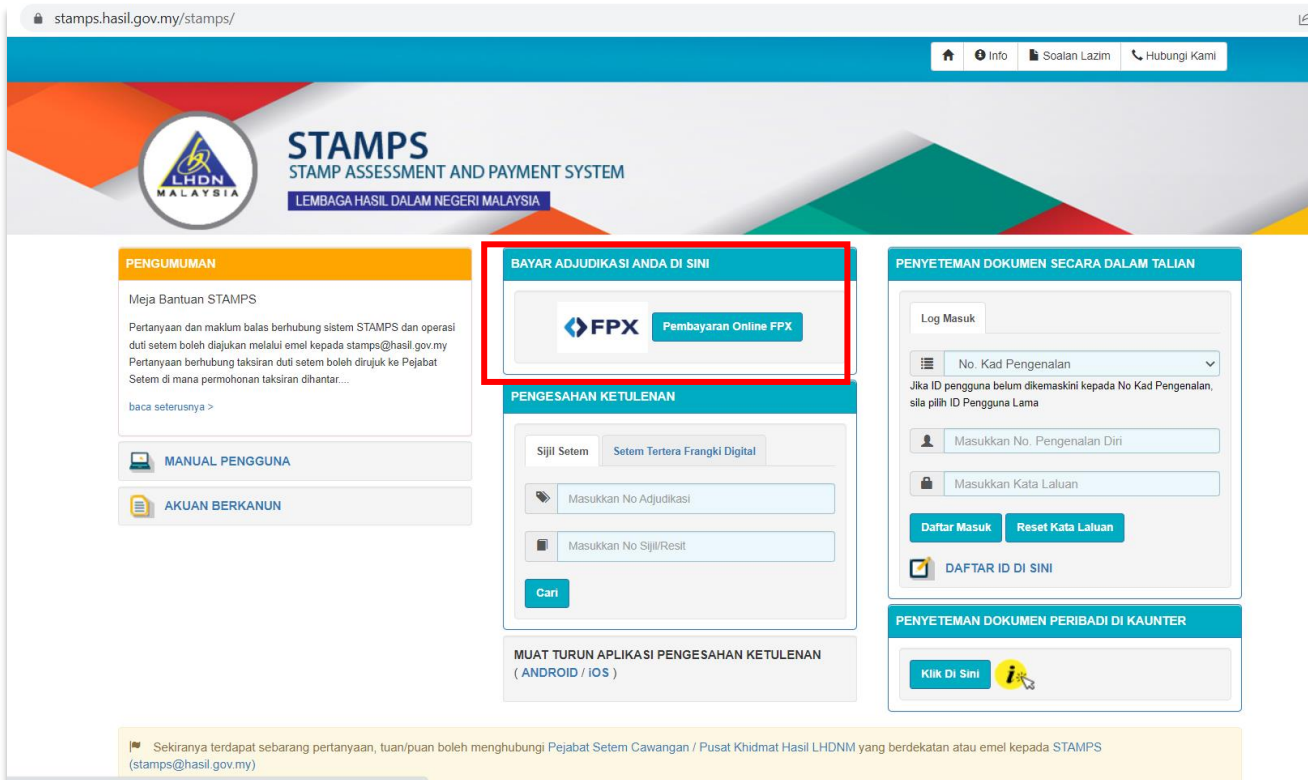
stamps.hasil.gov.my/stamps/

Info Soalan Lazim Hubungi Kami

LHDN MALAYSIA

STAMPS
STAMP ASSESSMENT AND PAYMENT SYSTEM
LEMBAGA HASIL DALAM NEGERI MALAYSIA

PENGUMUMAN

Meja Bantuan STAMPS

Pertanyaan dan maklum balas berhubung sistem STAMPS dan operasi duti setem boleh diajukan melalui emel kepada stamps@hasil.gov.my Pertanyaan berhubung taksiran duti setem boleh dirujuk ke Pejabat Setem di mana permohonan taksiran dihantar....

baca seterusnya >

MANUAL PENGGUNA

AKUAN BERKANUN

BAYAR ADJUDIKASI ANDA DI SINI

FPX Pembayaran Online FPX

PENGESAHAN KETULENAN

Sijil Setem | Setem Tertera Frangki Digital

Masukkan No Adjudikasi

Masukkan No Sijil/Resit

Cari

MUAT TURUN APLIKASI PENGESAHAN KETULENAN
( ANDROID / iOS )

PENYETEMAN DOKUMEN SECARA DALAM TALIAN

Log Masuk

No. Kad Pengenalan

Jika ID pengguna belum dikemaskini kepada No Kad Pengenalan, sila pilih ID Pengguna Lama

Masukkan No. Pengenalan Diri

Masukkan Kata Laluan

Daftar Masuk Reset Kata Laluan

DAFTAR ID DI SINI

PENYETEMAN DOKUMEN PERIBADI DI KAUNTER

Klik Di Sini

Sekiranya terdapat sebarang pertanyaan, tuan/puan boleh menghubungi Pejabat Setem Cawangan / Pusat Khidmat Hasil LHDNM yang berdekatan atau emel kepada STAMPS (stamps@hasil.gov.my)